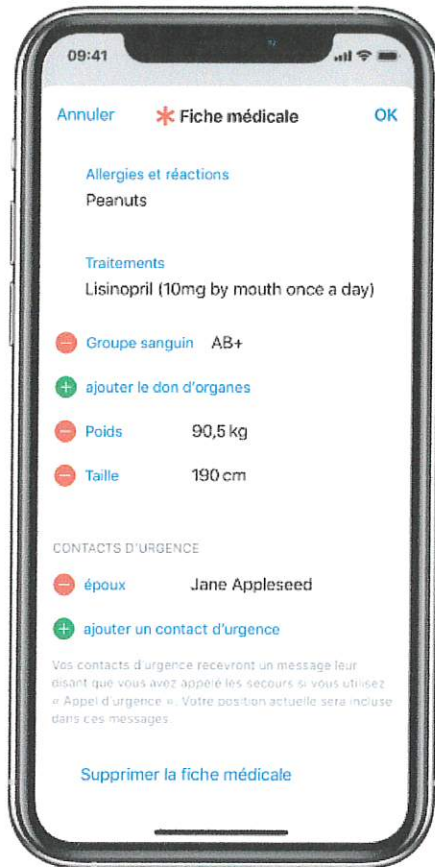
09:41

Annuler
Fiche médicale
OK

Allergies et réactions
Peanuts

Traitements
Lisinopril (10mg by mouth once a day)

Groupe sanguin AB+

ajouter le don d'organes

Poids 90,5 kg

Taille 190 cm

CONTACTS D'URGENCE

époux Jane Appleseed

ajouter un contact d'urgence

Vos contacts d'urgence recevront un message leur disant que vous avez appelé les secours si vous utilisez « Appel d'urgence ». Votre position actuelle sera incluse dans ces messages.

Supprimer la fiche médicale